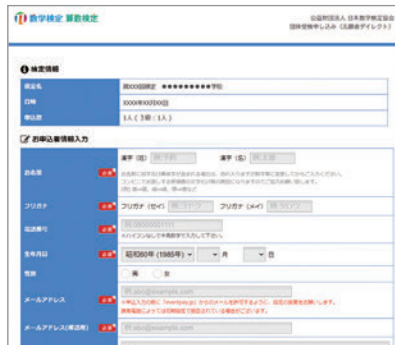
数学検定 算数検定

公益財団法人 日本数学検定協会
団体受検申し込み（志願者ダイレクト）

❶ 検定情報

| | |
|---|---|
| 検定名 | 第000回検定 ●●●●●●●●●学校 |
| 日時 | 0000年00月00日 |
| 申込数 | 1人（3級：1人） |

お申込者情報入力

| | | |
|---|---|---|
| お名前 | 必須 | 漢字（姓）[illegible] 漢字（名）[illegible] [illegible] |
| フリガナ | 必須 | フリガナ（セイ）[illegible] フリガナ（メイ）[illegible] |
| 電話番号 | 必須 | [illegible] ※ハイフンなしで半角数字で入力して下さい。 |
| 生年月日 | 必須 | 昭和60年（1985年） 年 月 日 |
| 性別 | 必須 | 男 女 |
| メールアドレス | 必須 | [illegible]@example.com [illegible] |
| メールアドレス(確認用) | 必須 | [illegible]@example.com |